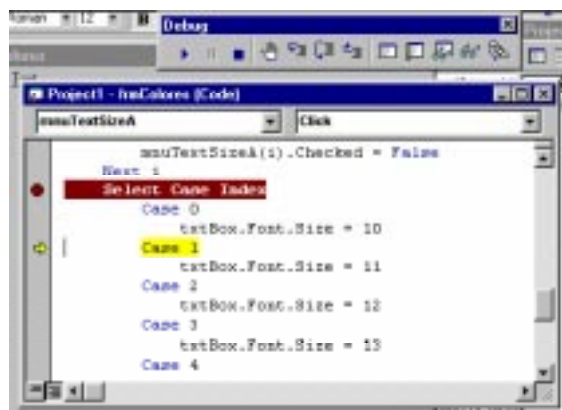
Roman 12 B
Debug
Project1 - frmColores (Code)
mnuTextSizeA
Click
mnuTextSizeA(i).Checked = False
Next i
Select Case Index
Case 0
txtBox.Font.Size = 10
Case 1
txtBox.Font.Size = 11
Case 2
txtBox.Font.Size = 12
Case 3
txtBox.Font.Size = 13
Case 4